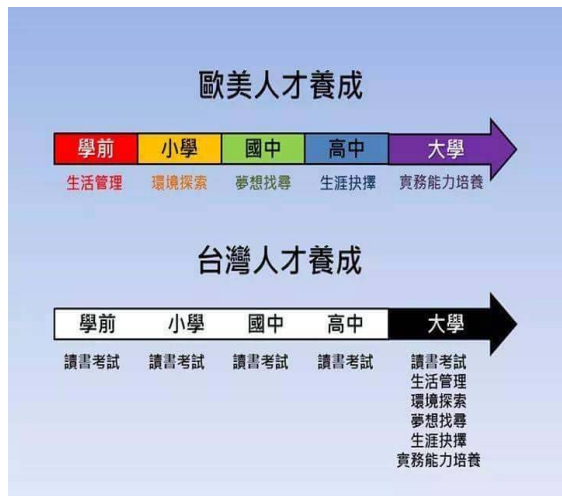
歐美人才養成

| 學前 | 小學 | 國中 | 高中 | 大學 |
|---|---|---|---|---|
| 生活管理 | 環境探索 | 夢想找尋 | 生涯抉擇 | 實務能力培養 |

台灣人才養成

| 學前 | 小學 | 國中 | 高中 | 大學 |
|---|---|---|---|---|
| 讀書考試 | 讀書考試 | 讀書考試 | 讀書考試 | 讀書考試 生活管理 環境探索 夢想找尋 生涯抉擇 實務能力培養 |